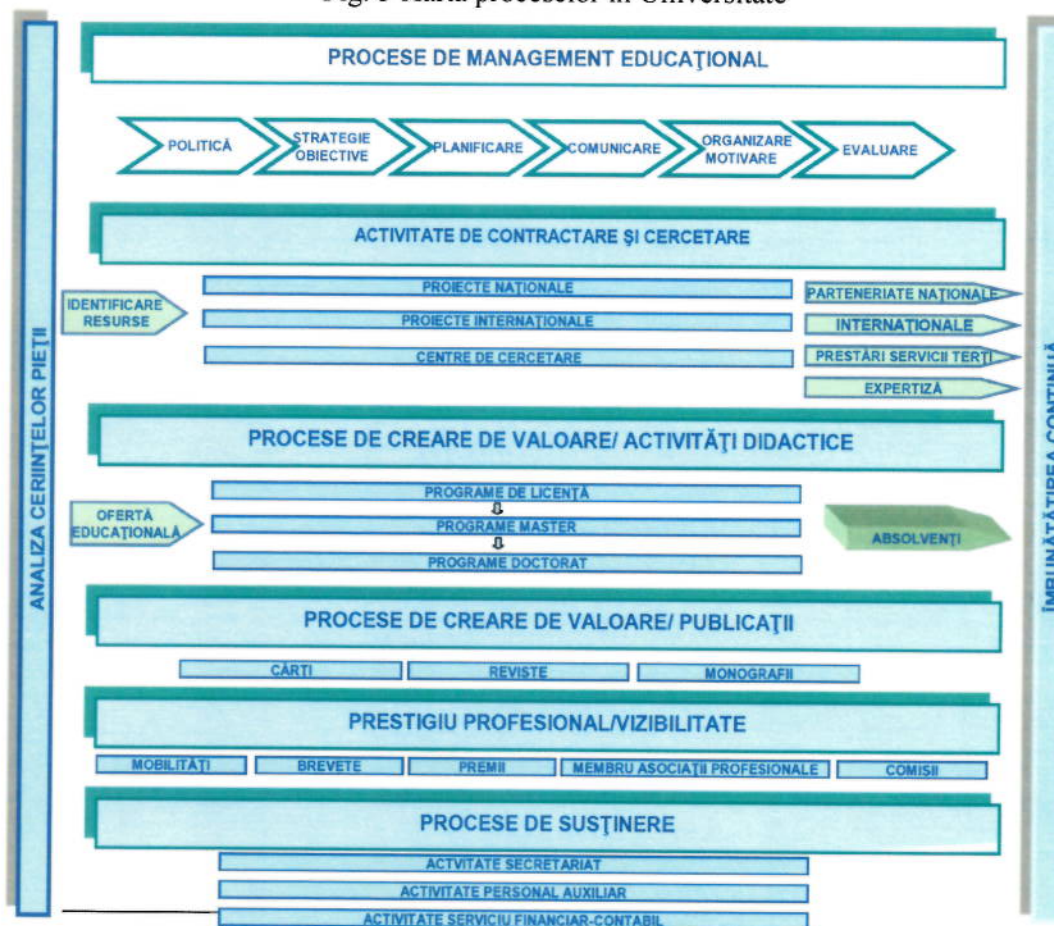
Fig. 1 Harta proceselor în Universitate

ANALIZA CERIINȚELOR PIEȚII

PROCESE DE MANAGEMENT EDUCAŢIONAL

POLITICĂ
STRATEGIE OBIECTIVE
PLANIFICARE
COMUNICARE
ORGANIZARE MOTIVARE
EVALUARE

ACTIVITATE DE CONTRACTARE ŞI CERCETARE

IDENTIFICARE RESURSE
PROIECTE NAȚIONALE
PROIECTE INTERNAȚIONALE
CENTRE DE CERCETARE
PARTENERIATE NAȚIONALE
INTERNAȚIONALE
PRESTĂRI SERVICII TERȚI
EXPERTIZĂ

PROCESE DE CREARE DE VALOARE/ ACTIVITĂŢI DIDACTICE

OFERTĂ EDUCAȚIONALĂ
PROGRAME DE LICENȚĂ
PROGRAME MASTER
PROGRAME DOCTORAT
ABSOLVENȚI

PROCESE DE CREARE DE VALOARE/ PUBLICAŢII

CĂRȚI
REVISTE
MONOGRAFII

PRESTIGIU PROFESIONAL/VIZIBILITATE

MOBILITĂȚI
BREVETE
PREMII
MEMBRU ASOCIAȚII PROFESIONALE
COMISII

PROCESE DE SUSȚINERE

ACTVITATE SECRETARIAT
ACTIVITATE PERSONAL AUXILIAR
ACTIVITATE SERVICIU FINANCIAR-CONTABIL

ÎMBUNĂTĂȚIREA CONTINUĂ